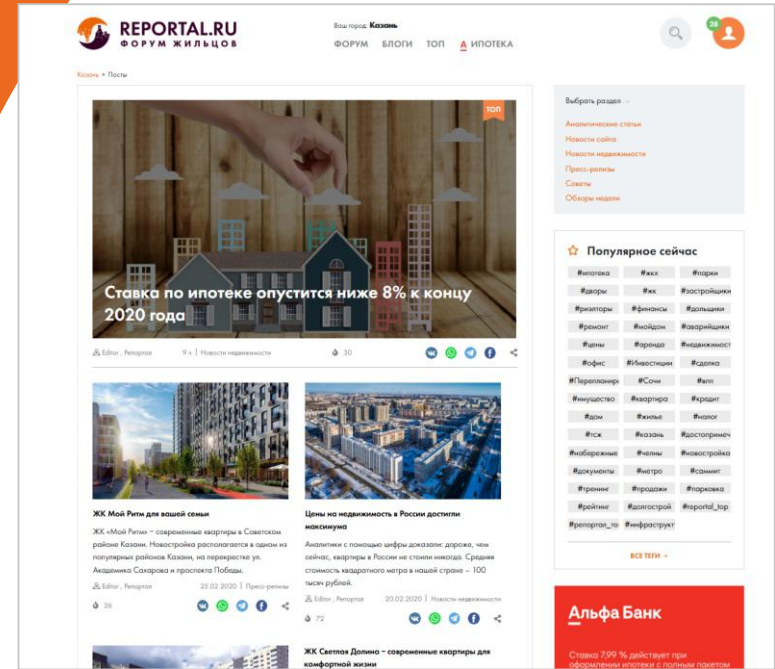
REPORTAL.RU
ФОРУМ ЖИЛЬЦОВ

Ваш город: Казань

ФОРУМ БЛОГИ ТОП ИПОТЕКА

38

Казань • Посты

ТОП

Ставка по ипотеке опустится ниже 8% к концу 2020 года

Editor, Репортал 9 ч | Новости недвижимости 30

ЖК Мой Ритм для вашей семьи

ЖК «Мой Ритм» – современные квартиры в Советском районе Казани. Новостройка располагается в одном из популярных районов Казани, на перекрестке ул. Академика Сахарова и проспекта Победы.

Editor, Репортал 25.02.2020 | Пресс-релизы

26

Цены на недвижимость в России достигли максимума

Аналитики с помощью цифры доказали: дороже, чем сейчас, квартиры в России не стоили никогда. Средняя стоимость квадратного метра в нашей стране – 100 тысяч рублей.

Editor, Репортал 20.02.2020 | Новости недвижимости

72

ЖК Светлая Долина – современные квартиры для комфортной жизни

Выбрать раздел

Аналитические статьи
Новости сайта
Новости недвижимости
Пресс-релизы
Советы
Обзоры недели

Популярное сейчас

| | | |
|---|---|---|
| #ипотека | #жкх | #парки |
| #дворы | #жк | #застройщики |
| #риэлторы | #финансы | #дольщики |
| #ремонт | #мойдом | #аварийжил |
| #цены | #аренда | #недвижимост |
| #офис | #Инвестиции | #сделка |
| #Перепланир | #Сочи | #впп |
| #имущество | #квартира | #кредит |
| #дом | #жилье | #налог |
| #тсж | #казань | #достопримеч |
| #набережные | #челны | #новостройка |
| #документы | #метро | #саммит |
| #тренинг | #продажи | #парковка |
| #рейтинг | #долгострой | #reportal_top |
| #репортал_то | #инфраструкт | |

ВСЕ ТЕГИ →

Альфа Банк

Ставка 7,99 % действует при оформлении ипотеки с полным пакетом